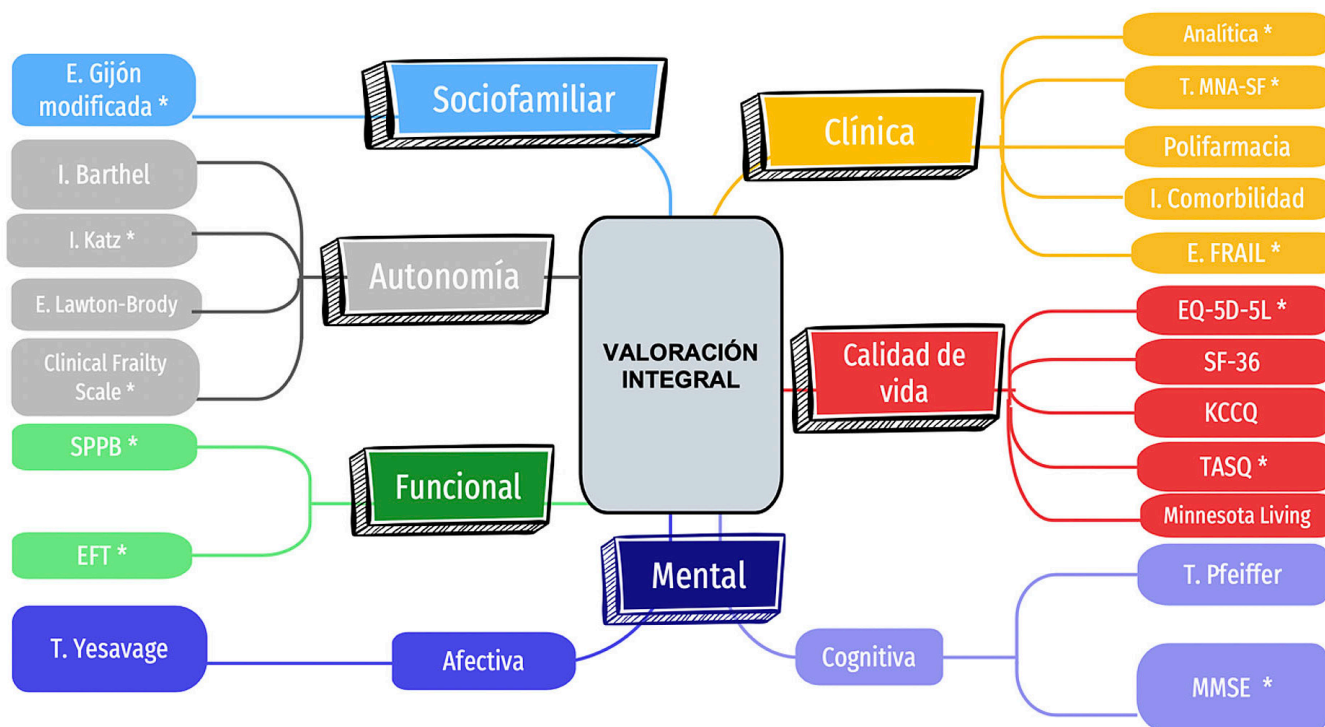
VALORACIÓN INTEGRAL

Sociofamiliar

E. Gijón modificada *

Autonomía

I. Barthel

I. Katz *

E. Lawton-Brody

Clinical Frailty Scale *

Funcional

SPPB *

EFT *

Mental

Afectiva

T. Yesavage

Cognitiva

T. Pfeiffer

MMSE *

Clínica

Analítica *

T. MNA-SF *

Polifarmacia

I. Comorbilidad

E. FRAIL *

Calidad de vida

EQ-5D-5L *

SF-36

KCCQ

TASQ *

Minnesota Living